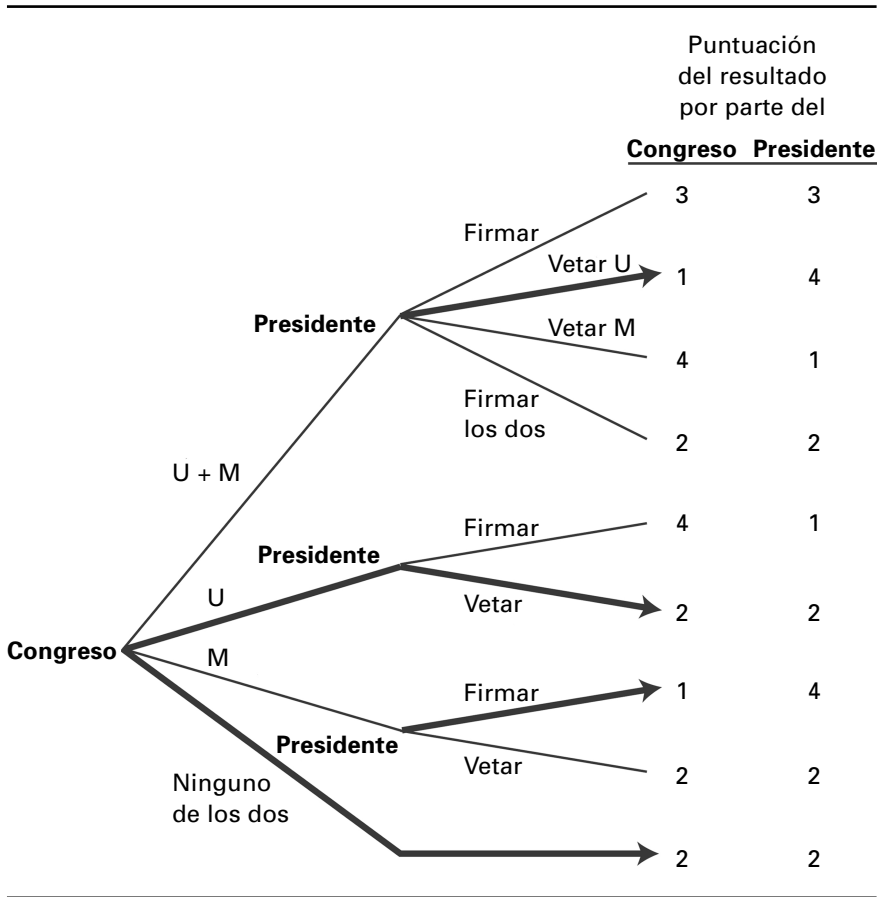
Puntuación del resultado por parte del

Congreso Presidente

Firmar
Vetar U
Presidente
Vetar M
Firmar los dos

3 3
1 4
4 1
2 2

U + M

Firmar
Presidente
U
Vetar

4 1
2 2

Congreso
M

Firmar
Presidente
Vetar

1 4
2 2

Ninguno de los dos

2 2